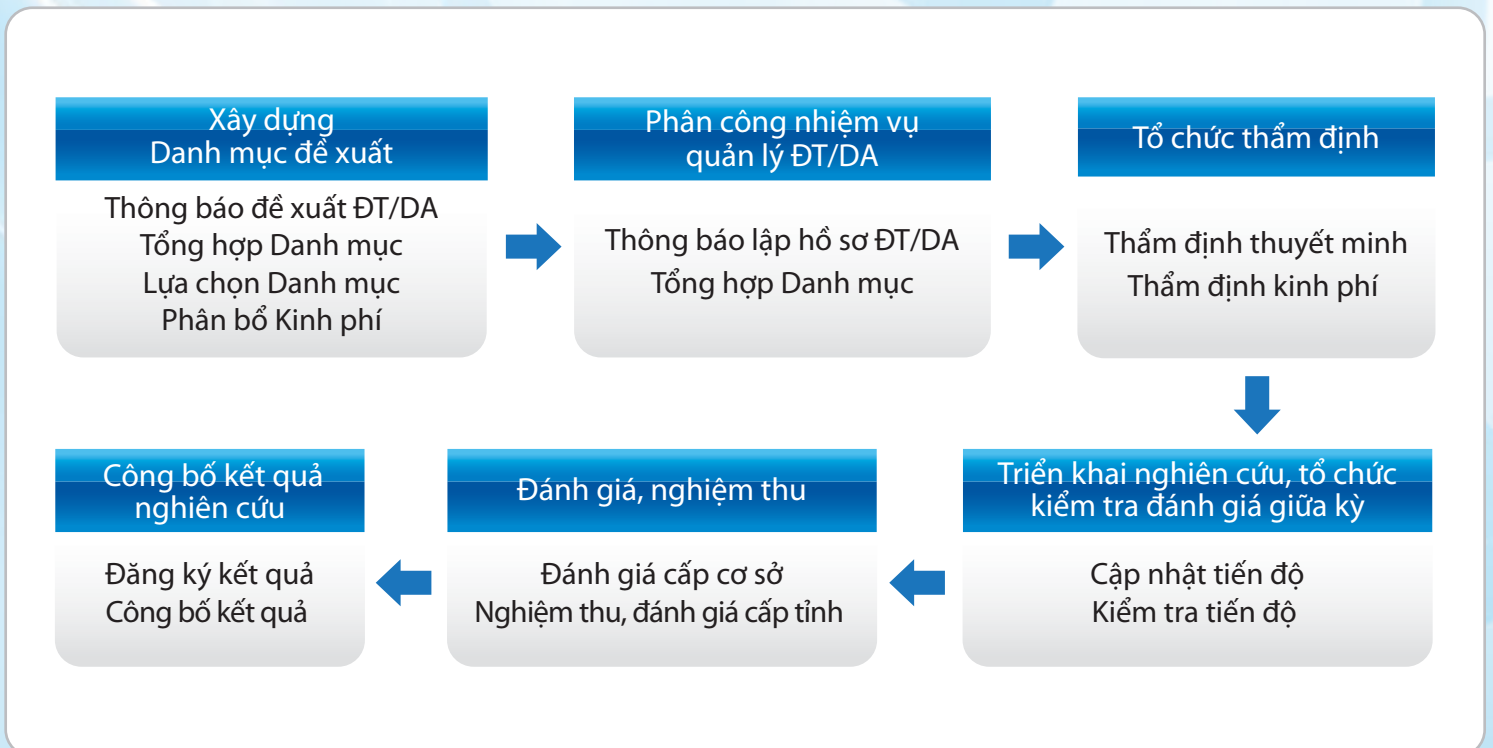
Xây dựng
Danh mục đề xuất

Thông báo đề xuất ĐT/DA
Tổng hợp Danh mục
Lựa chọn Danh mục
Phân bổ Kinh phí

Phân công nhiệm vụ
quản lý ĐT/DA

Thông báo lập hồ sơ ĐT/DA
Tổng hợp Danh mục

Tổ chức thẩm định

Thẩm định thuyết minh
Thẩm định kinh phí

Triển khai nghiên cứu, tổ chức
kiểm tra đánh giá giữa kỳ

Cập nhật tiến độ
Kiểm tra tiến độ

Đánh giá, nghiệm thu

Đánh giá cấp cơ sở
Nghiệm thu, đánh giá cấp tỉnh

Công bố kết quả
nghiên cứu

Đăng ký kết quả
Công bố kết quả